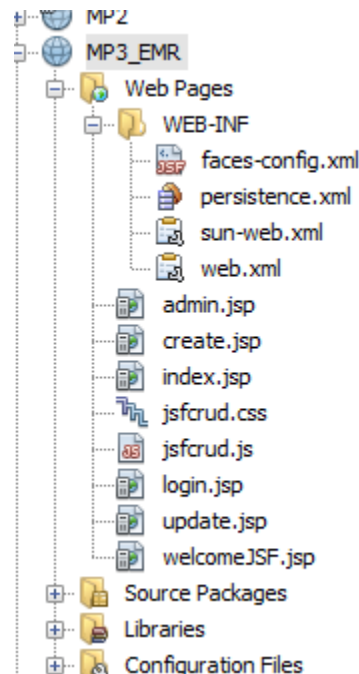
MP2
MP3_EMR
Web Pages
WEB-INF
faces-config.xml
persistence.xml
sun-web.xml
web.xml
admin.jsp
create.jsp
index.jsp
jsfcrud.css
jsfcrud.js
login.jsp
update.jsp
welcomeJSF.jsp
Source Packages
Libraries
Configuration Files